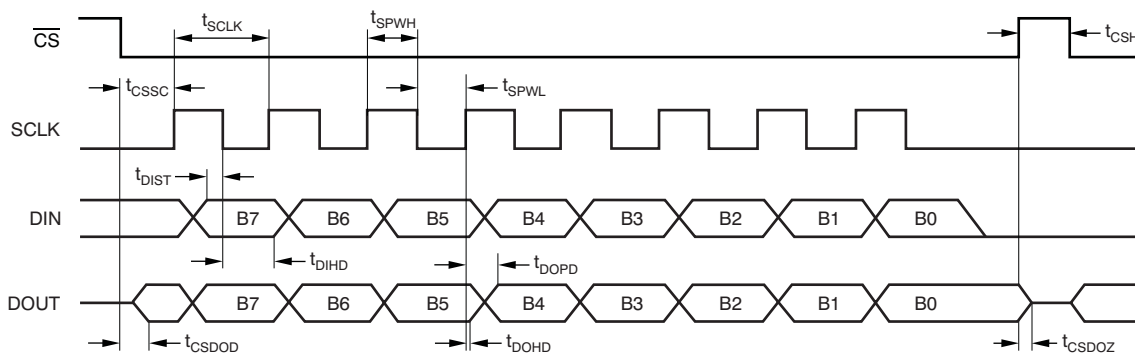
$\overline{CS}$

$t_{SCLK}$

$t_{SPWH}$

$t_{CSH}$

$t_{CSSC}$

$t_{SPWL}$

SCLK

$t_{DIST}$

DIN

B7

B6

B5

B4

B3

B2

B1

B0

$t_{DIHD}$

$t_{DOPD}$

DOUT

B7

B6

B5

B4

B3

B2

B1

B0

$t_{CSDOD}$

$t_{DOHD}$

$t_{CSDOZ}$